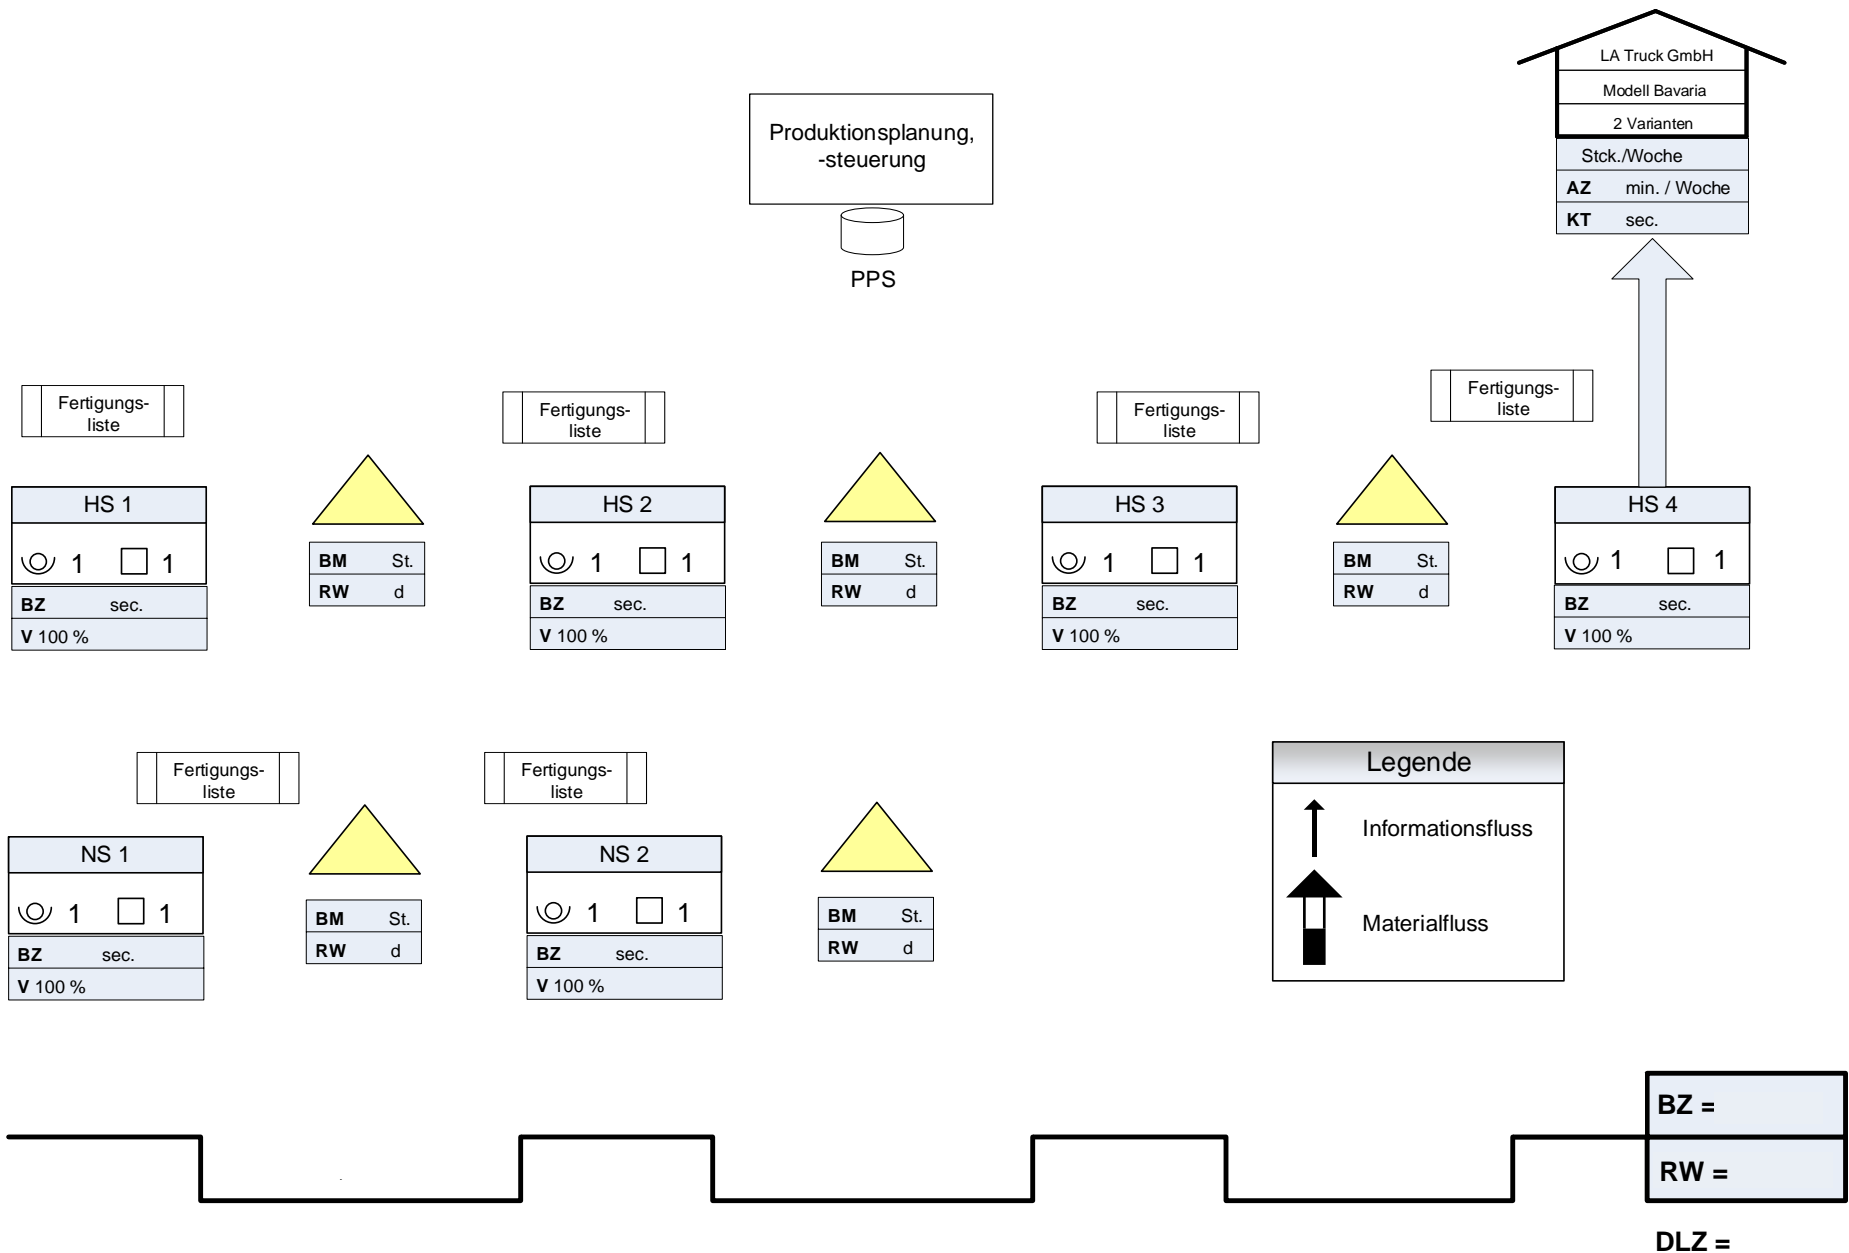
LA Truck GmbH
Modell Bavaria
2 Varianten
Stck./Woche
AZ min. / Woche
KT sec.

Produktionsplanung, -steuerung

PPS

Fertigungsliste

Fertigungsliste

Fertigungsliste

Fertigungsliste

HS 1
1 1
BZ sec.
V 100 %

BM St.
RW d

HS 2
1 1
BZ sec.
V 100 %

BM St.
RW d

HS 3
1 1
BZ sec.
V 100 %

BM St.
RW d

HS 4
1 1
BZ sec.
V 100 %

Fertigungsliste

Fertigungsliste

NS 1
1 1
BZ sec.
V 100 %

BM St.
RW d

NS 2
1 1
BZ sec.
V 100 %

BM St.
RW d

Legende
Informationsfluss
Materialfluss

BZ =
RW =
DLZ =